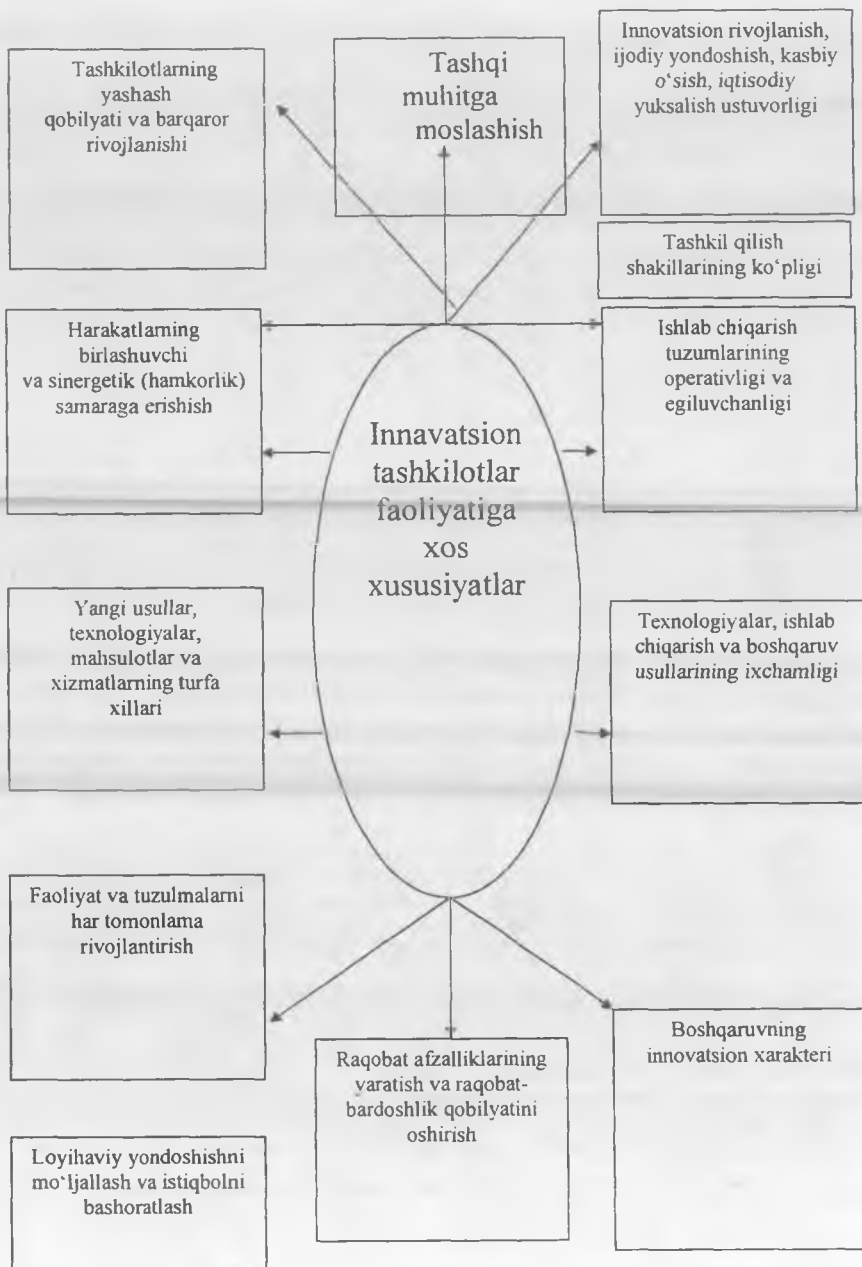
Tashkilotlarning yashash qobilyati va barqaror rivojlanishi

Tashqi muhitga moslashish

Innovatsion rivojlanish, ijodiy yondoshish, kasbiy o'sish, iqtisodiy yuksalish ustuvorligi

Tashkil qilish shakillarining ko'pligi

Harakatlarning birlashuvchi va sinergetik (hamkorlik) samaraga erishish

Innavatsion tashkilotlar faoliyatiga xos xususiyatlar

Ishlab chiqarish tuzumlarining operativligi va egiluvchanligi

Yangi usullar, texnologiyalar, mahsulotlar va xizmatlarning turfa xillari

Texnologiyalar, ishlab chiqarish va boshqaruv usullarining ixchamligi

Faoliyat va tuzulmalarni har tomonlama rivojlantirish

Raqobat afzalliklarining yaratish va raqobatbardoshlik qobilyatini oshirish

Boshqaruvning innovatsion xarakteri

Loyihaviy yondoshishni mo'ljallash va istiqbolni bashoratlash